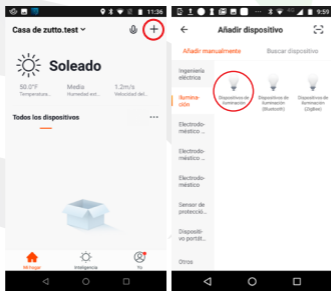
11:36

Casa de zutto.test

Soleado

50.0°F
Temperatura...

Media
Humedad ext...

1.2m/s
Velocidad del...

Todos los dispositivos

Mi hogar

Inteligencia

Yo

9:59

Añadir dispositivo

Añadir manualmente

Buscar dispositivo

Ingeniería eléctrica

Iluminación

Electrodoméstico...

Electrodoméstico...

Electrodoméstico

Sensor de protección...

Dispositivo portátil...

Otros

Dispositivos de iluminación...

Dispositivo de iluminación (Bluetooth)

Dispositivo de iluminación (ZigBee)